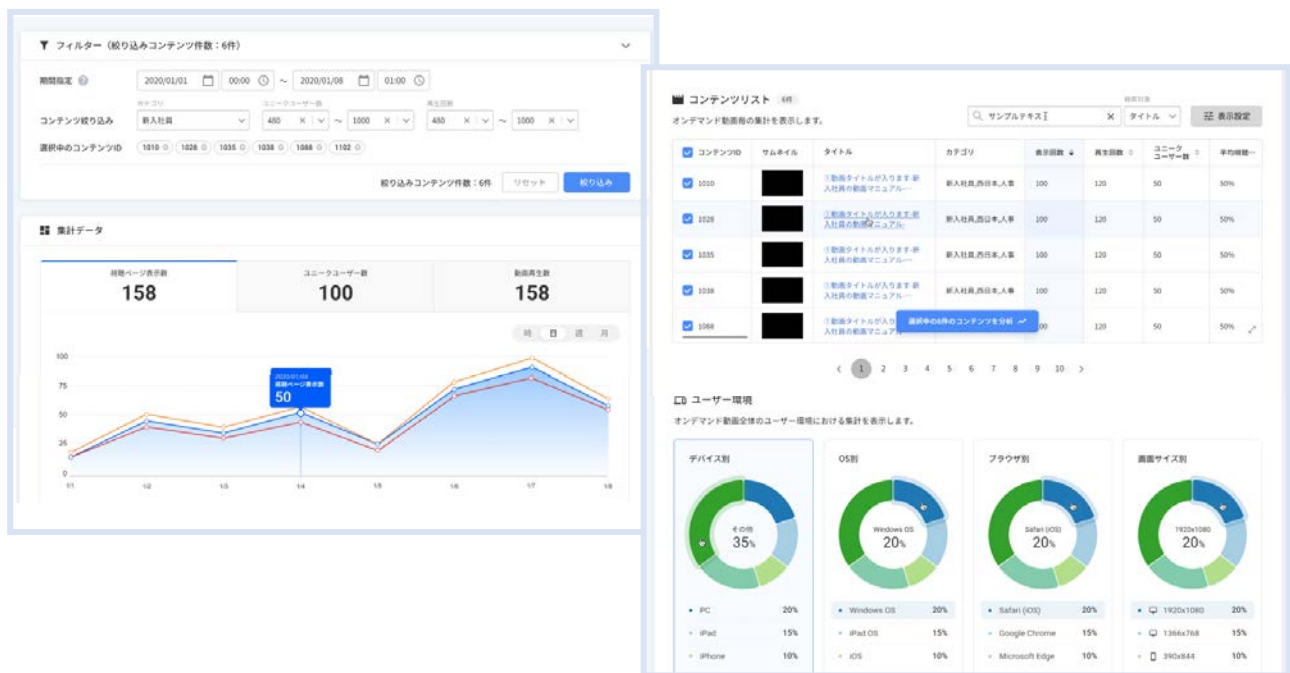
フィルター（絞り込みコンテンツ件数：6件）

期間指定 2020/01/01 00:00 ~ 2020/01/08 01:00

カテゴリ ユニークユーザー数 再生回数
コンテンツ絞り込み 新入社員 480 ~ 1000 480 ~ 1000

選択中のコンテンツID 1010 1026 1035 1038 1088 1102

絞り込みコンテンツ件数：6件 リセット 絞り込み

集計データ

視聴ページ表示数 158
ユニークユーザー数 100
動画再生数 158

時 日 週 月

100
75
50
25
0

2020/01/04
視聴ページ表示数
50

1/1 1/2 1/3 1/4 1/5 1/6 1/7 1/8

コンテンツリスト 6件
オンデマンド動画毎の集計を表示します。

検索対象
サンプルテキス タイトル 表示設定

| コンテンツID | サムネイル | タイトル | カテゴリ | 表示回数 | 再生回数 | ユニークユーザー数 | 平均視聴… |
|---|---|---|---|---|---|---|---|
| 1010 | | 【動画タイトルが入ります-新入社員の動画マニュアル… | 新入社員,西日本,人事 | 100 | 120 | 50 | 50% |
| 1026 | | 【動画タイトルが入ります-新入社員の動画マニュアル… | 新入社員,西日本,人事 | 100 | 120 | 50 | 50% |
| 1035 | | 【動画タイトルが入ります-新入社員の動画マニュアル… | 新入社員,西日本,人事 | 100 | 120 | 50 | 50% |
| 1038 | | 【動画タイトルが入ります-新入社員の動画マニュアル… | 新入社員,西日本,人事 | 100 | 120 | 50 | 50% |
| 1088 | | 【動画タイトルが入ります-新入社員の動画マニュアル… | | 100 | 120 | 50 | 50% |

選択中の6件のコンテンツを分析

1 2 3 4 5 6 7 8 9 10

ユーザー環境
オンデマンド動画全体のユーザー環境における集計を表示します。

デバイス別
その他
35%
PC 20%
iPad 15%
iPhone 10%

OS別
Windows OS
20%
Windows OS 20%
iPad OS 15%
iOS 10%

ブラウザ別
Safari (iOS)
20%
Safari (iOS) 20%
Google Chrome 15%
Microsoft Edge 10%

画面サイズ別
1920x1080
20%
1920x1080 20%
1366x768 15%
390x844 10%